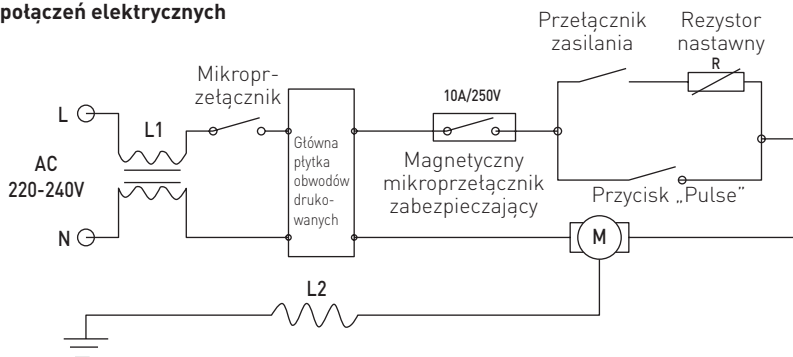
połączeń elektrycznych

Przełącznik zasilania

Rezystor nastawny

R

Mikroprzełącznik

10A/250V

L

L1

AC 220-240V

N

Główna płytka obwodów drukowanych

Magnetyczny mikroprzełącznik zabezpieczający

Przycisk „Pulse"

M

L2